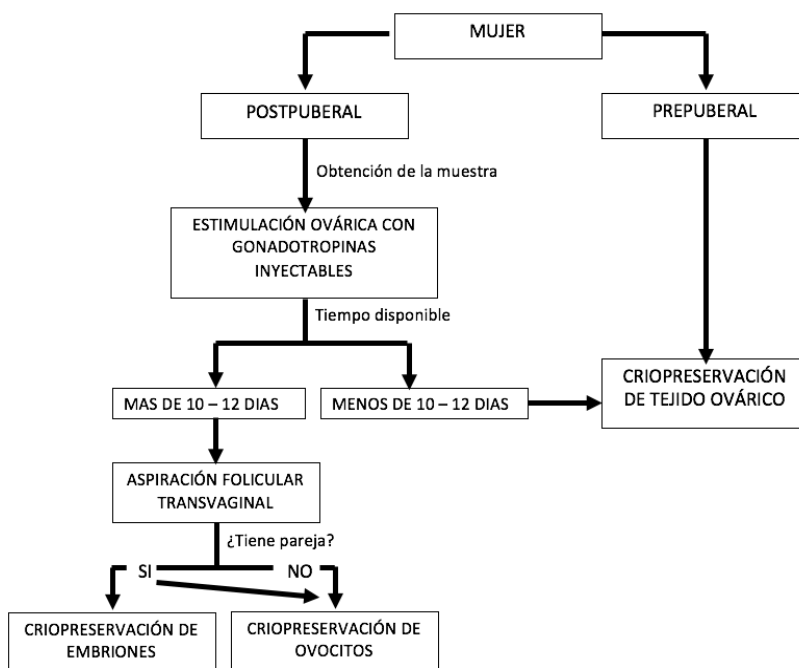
MUJER

POSTPUBERAL

PREPUBERAL

Obtención de la muestra

ESTIMULACIÓN OVÁRICA CON GONADOTROPINAS INYECTABLES

Tiempo disponible

MAS DE 10 – 12 DIAS

MENOS DE 10 – 12 DIAS

CRIOPRESERVACIÓN DE TEJIDO OVÁRICO

ASPIRACIÓN FOLICULAR TRANSVAGINAL

¿Tiene pareja?

SI

NO

CRIOPRESERVACIÓN DE EMBRIONES

CRIOPRESERVACIÓN DE OVOCITOS